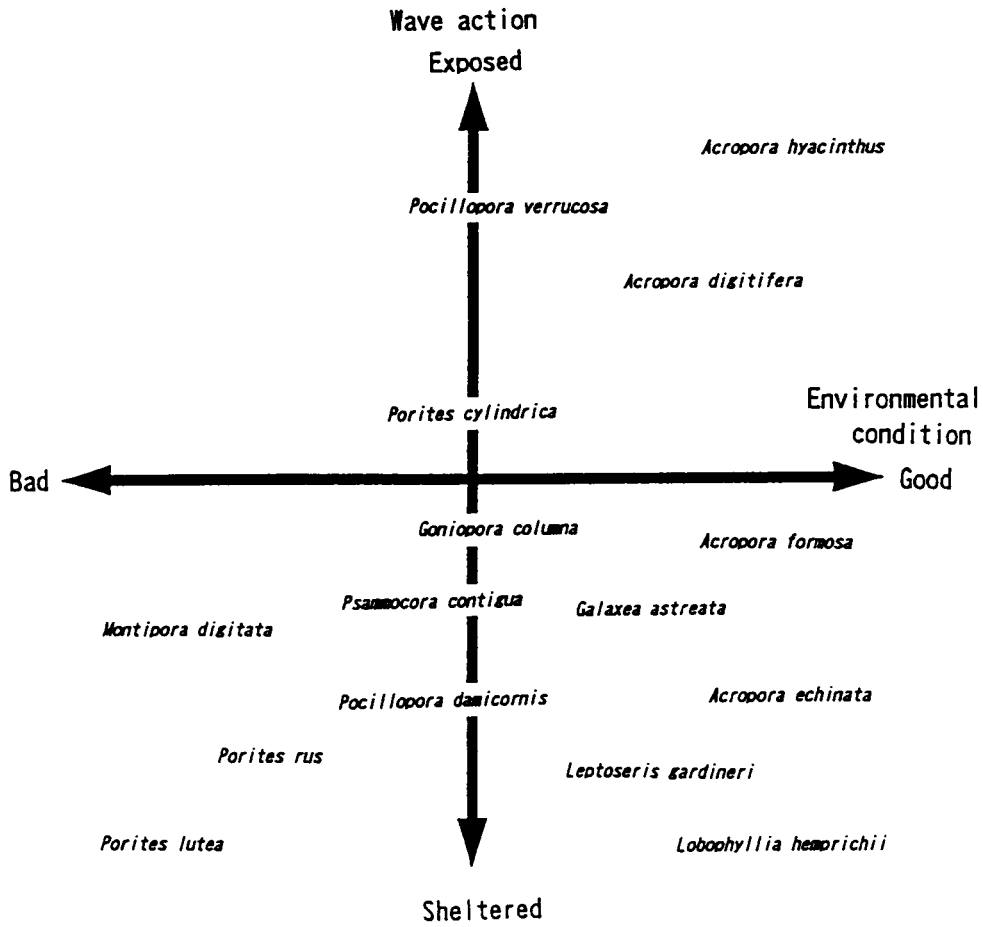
Wave action
Exposed

Acropora hyacinthus

Pocillopora verrucosa

Acropora digitifera

Environmental condition

Porites cylindrica

Bad

Good

Goniopora columna

Acropora formosa

Psammocora contigua

Galaxea astreata

Montipora digitata

Pocillopora damicornis

Acropora echinata

Porites rus

Leptoseris gardineri

Porites lutea

Lobophyllia hemprichii

Sheltered